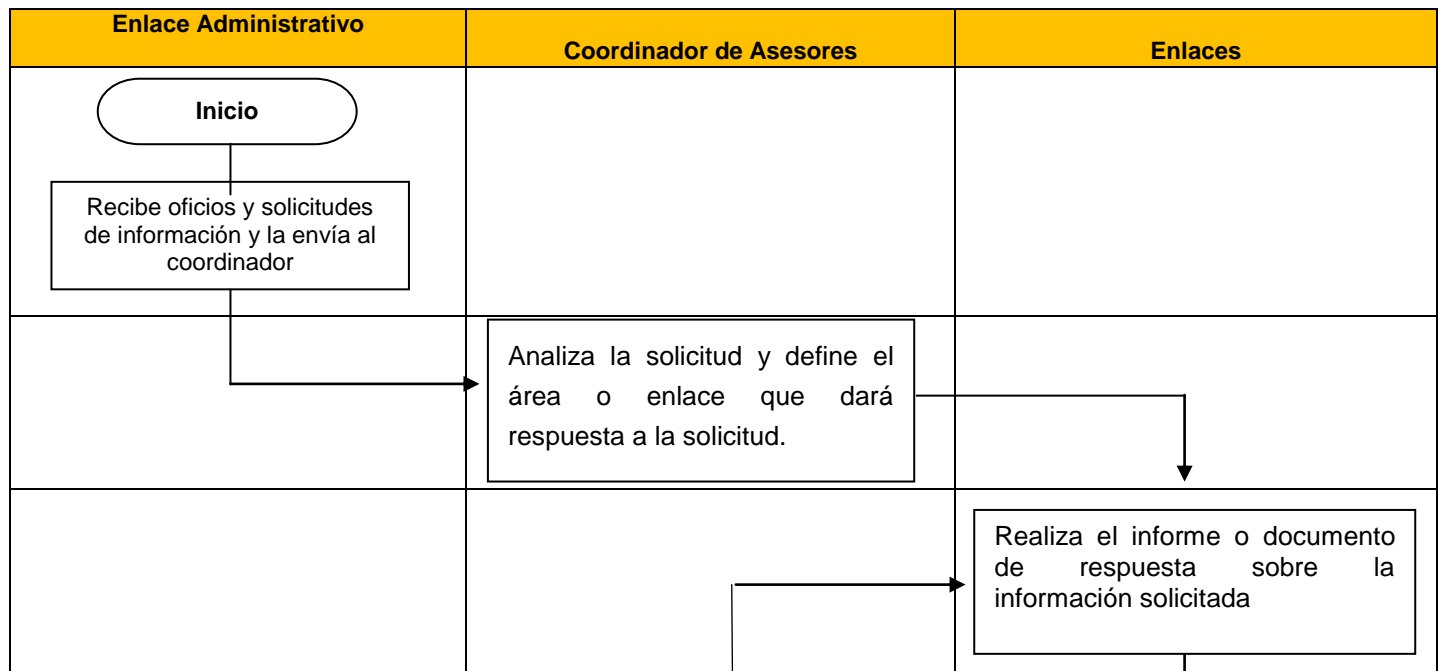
| Enlace Administrativo | Coordinador de Asesores | Enlaces |
|---|---|---|
| Inicio<br>Recibe oficios y solicitudes de información y la envía al coordinador | | |
| | Analiza la solicitud y define el área o enlace que dará respuesta a la solicitud. | |
| | | Realiza el informe o documento de respuesta sobre la información solicitada |